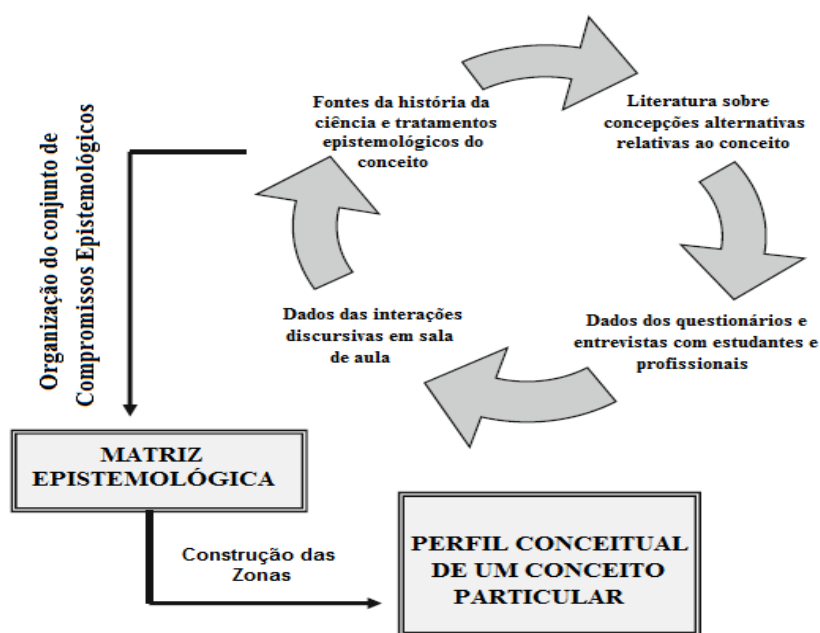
Organização do conjunto de Compromissos Epistemológicos

Fontes da história da ciência e tratamentos epistemológicos do conceito

Literatura sobre concepções alternativas relativas ao conceito

Dados dos questionários e entrevistas com estudantes e profissionais

Dados das interações discursivas em sala de aula

MATRIZ EPISTEMOLÓGICA

Construção das Zonas

PERFIL CONCEITUAL DE UM CONCEITO PARTICULAR